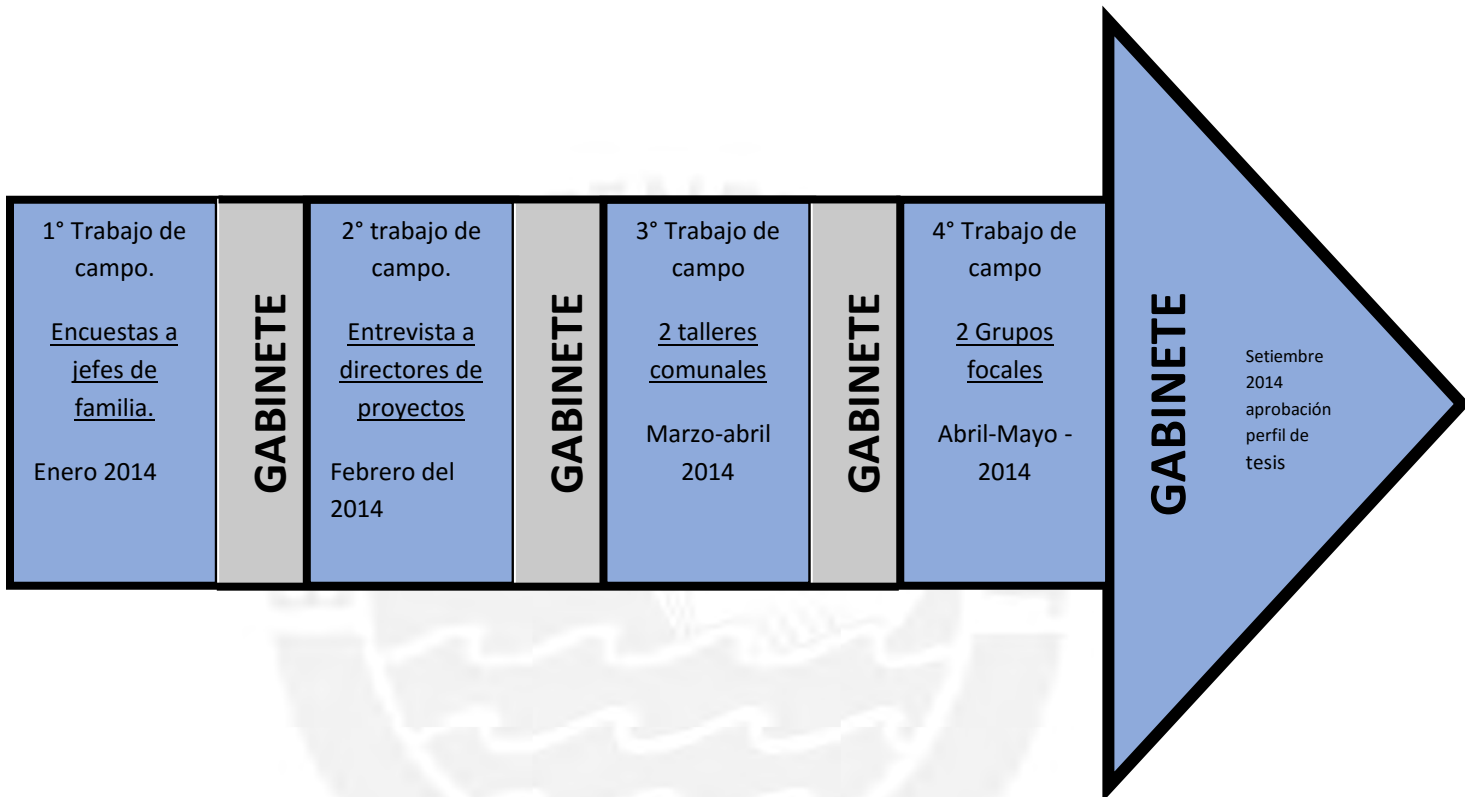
1° Trabajo de campo.

Encuestas a jefes de familia.

Enero 2014

GABINETE

2° trabajo de campo.

Entrevista a directores de proyectos

Febrero del 2014

GABINETE

3° Trabajo de campo

2 talleres comunales

Marzo-abril 2014

GABINETE

4° Trabajo de campo

2 Grupos focales

Abril-Mayo - 2014

GABINETE

Setiembre 2014 aprobación perfil de tesis